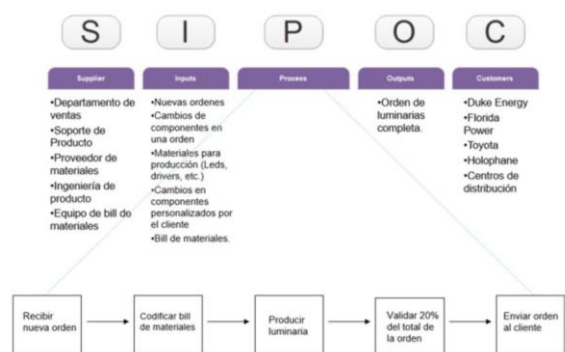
S I P O C

Supplier
•Departamento de ventas
•Soporte de Producto
•Proveedor de materiales
•Ingeniería de producto
•Equipo de bill do materiales

Inputs
•Nuevas ordenes
•Cambios de componentes en una orden
•Materiales para producción (Leds, drivers, etc.)
•Cambios en componentes personalizados por el cliente
•Bill de materiales.

Process

Outputs
•Orden de luminarias completa.

Customers
•Duke Energy
•Florida Power
•Toyota
•Holophane
•Centros de distribución

Recibir nueva orden

Codificar bill de materiales

Producir luminaria

Validar 20% del total de la orden

Enviar orden al cliente